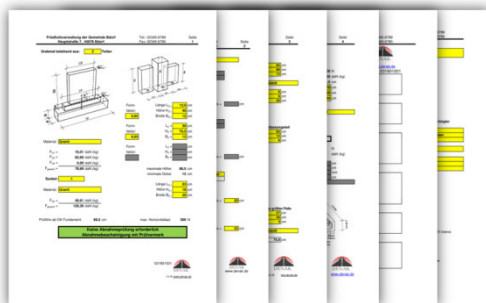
Friedhofsverwaltung der Gemeinde Beinf
Seite 1
Grabmal bestehend aus: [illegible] Teilen
Material: Granit
Sockel: Granit
Material: Granit
Keine Abnahmeprüfung erforderlich
Abnahmebescheinigung von TÜV
Seite 2
Seite 3
Seite 4